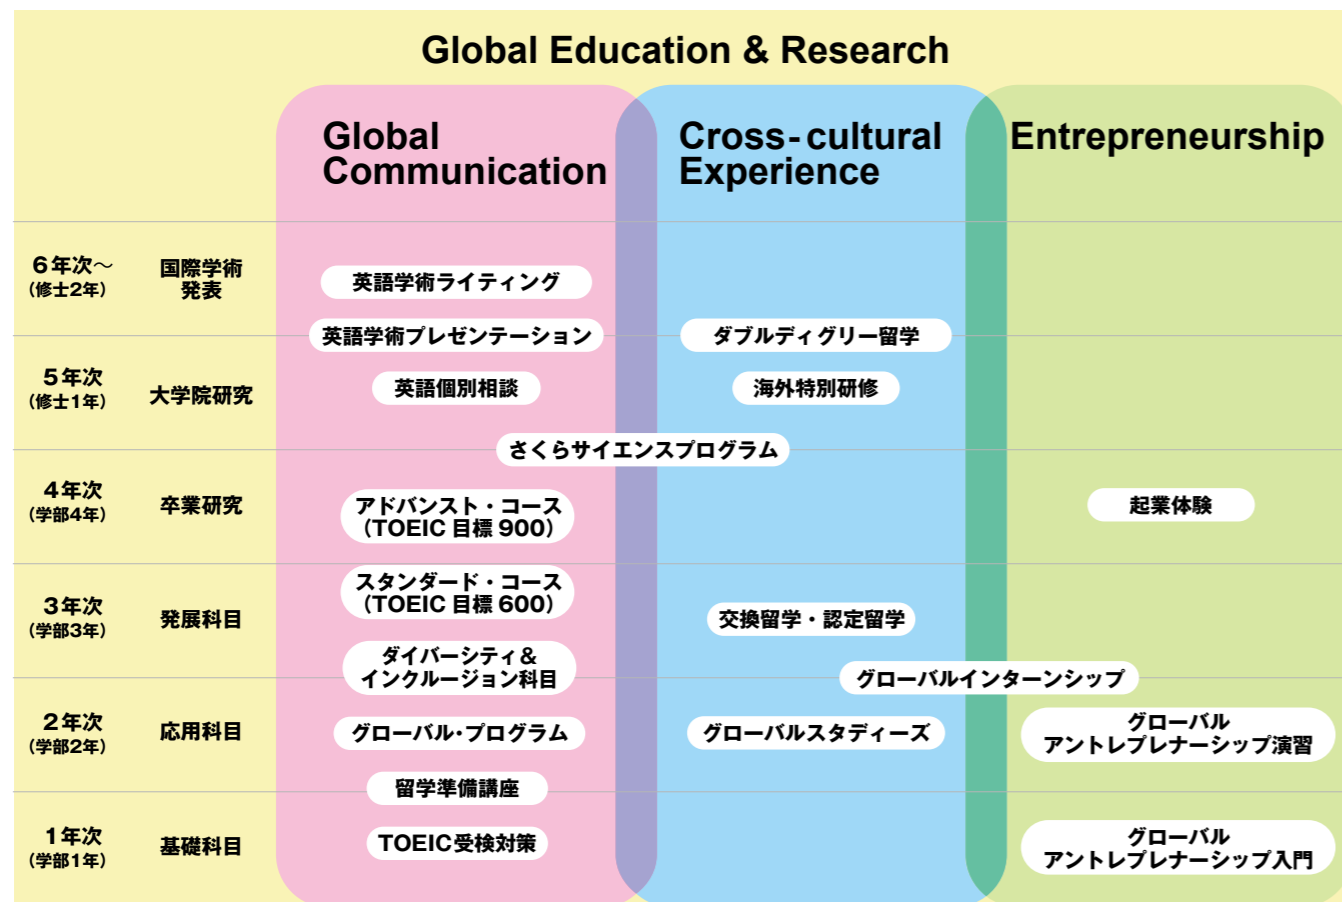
Global Education & Research

Global Communication

Cross-cultural Experience

Entrepreneurship

6年次～
(修士2年)
国際学術発表

5年次
(修士1年)
大学院研究

4年次
(学部4年)
卒業研究

3年次
(学部3年)
発展科目

2年次
(学部2年)
応用科目

1年次
(学部1年)
基礎科目

英語学術ライティング

英語学術プレゼンテーション

ダブルディグリー留学

英語個別相談

海外特別研修

さくらサイエンスプログラム

アドバンスト・コース
(TOEIC 目標 900)

起業体験

スタンダード・コース
(TOEIC 目標 600)

交換留学・認定留学

ダイバーシティ&
インクルージョン科目

グローバルインターンシップ

グローバル・プログラム

グローバルスタディーズ

グローバル
アントレプレナーシップ演習

留学準備講座

TOEIC受検対策

グローバル
アントレプレナーシップ入門